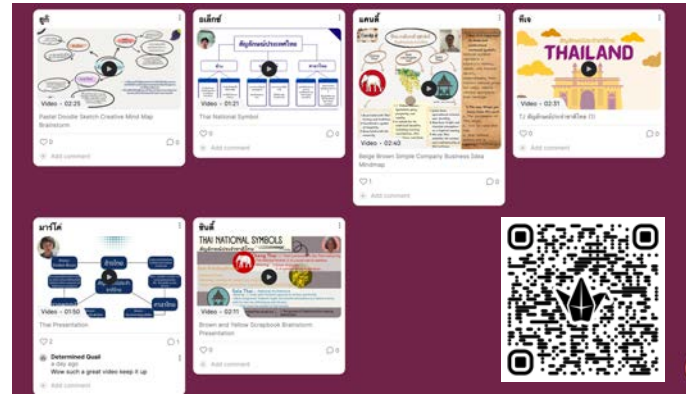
จูกี้

Video • 02:25

Pastel Doodle Sketch Creative Mind Map Brainstorm

0 0

Add comment

อเล็กซ์

สัญลักษณ์ประจำชาติไทย

Video • 01:21

Thai National Symbol

0 0

Add comment

แคนดี้

Video • 02:40

Beige Brown Simple Company Business Idea Mindmap

1 0

Add comment

พีเจ

THAILAND

Video • 02:31

TJ สัญลักษณ์ประจำชาติไทย (1)

0 0

Add comment

มาริโอ้

Video • 01:50

The Presentation

2 1

Determined Quail
a day ago
Wow such a great video keep it up

Add comment

ซันนี่

THAI NATIONAL SYMBOLS

Video • 02:11

Brown and Yellow Scrapbook Brainstorm Presentation

0 0

Add comment